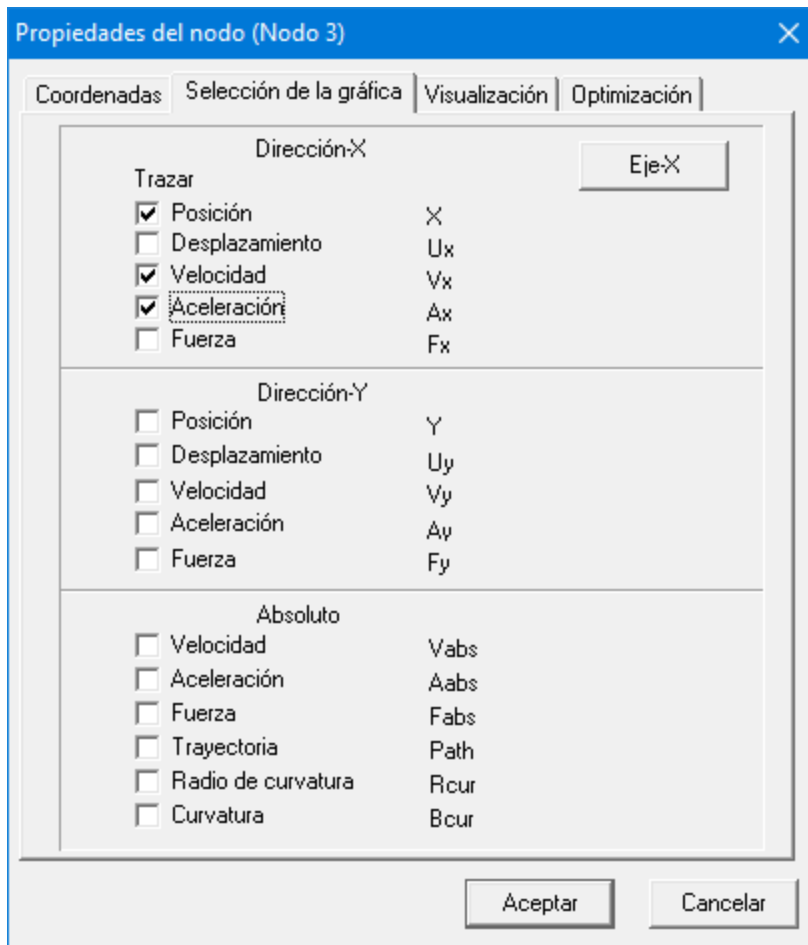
Propiedades del nodo (Nodo 3)

Coordenadas | Selección de la gráfica | Visualización | Optimización

Dirección-X
Trazar
Eje-X

Posición X
Desplazamiento Ux
Velocidad Vx
Aceleración Ax
Fuerza Fx

Dirección-Y
Posición Y
Desplazamiento Uy
Velocidad Vy
Aceleración Ay
Fuerza Fy

Absoluto
Velocidad Vabs
Aceleración Aabs
Fuerza Fabs
Trayectoria Path
Radio de curvatura Rcur
Curvatura Bcur

Aceptar
Cancelar